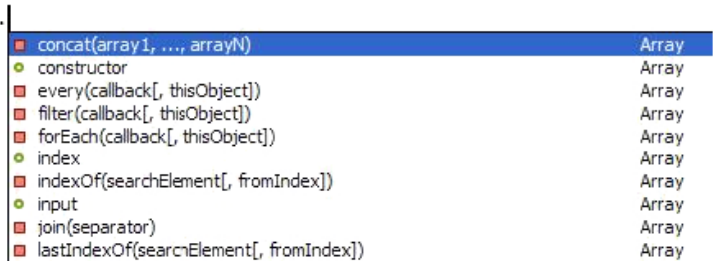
| | |
|---|---|
| concat(array1, ..., arrayN) | Array |
| constructor | Array |
| every(callback[, thisObject]) | Array |
| filter(callback[, thisObject]) | Array |
| forEach(callback[, thisObject]) | Array |
| index | Array |
| indexOf(searchElement[, fromIndex]) | Array |
| input | Array |
| join(separator) | Array |
| lastIndexOf(searchElement[, fromIndex]) | Array |